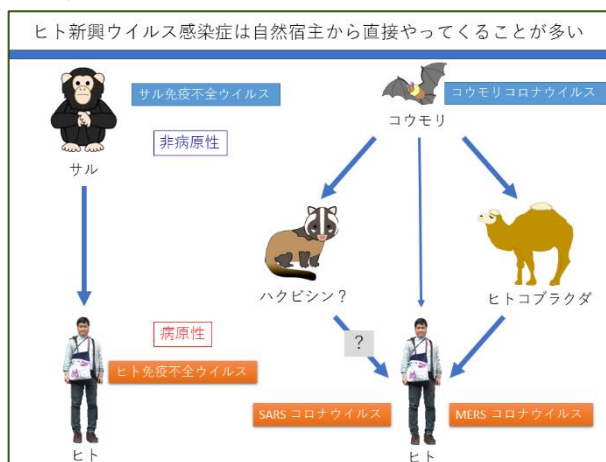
ヒト新興ウイルス感染症は自然宿主から直接やってくることが多い

サル免疫不全ウイルス

非病原性

サル

コウモリ

コウモリコロナウイルス

ハクビシン？

ヒトコブラクダ

病原性

?

ヒト免疫不全ウイルス

SARS コロナウイルス

MERS コロナウイルス

ヒト

ヒト